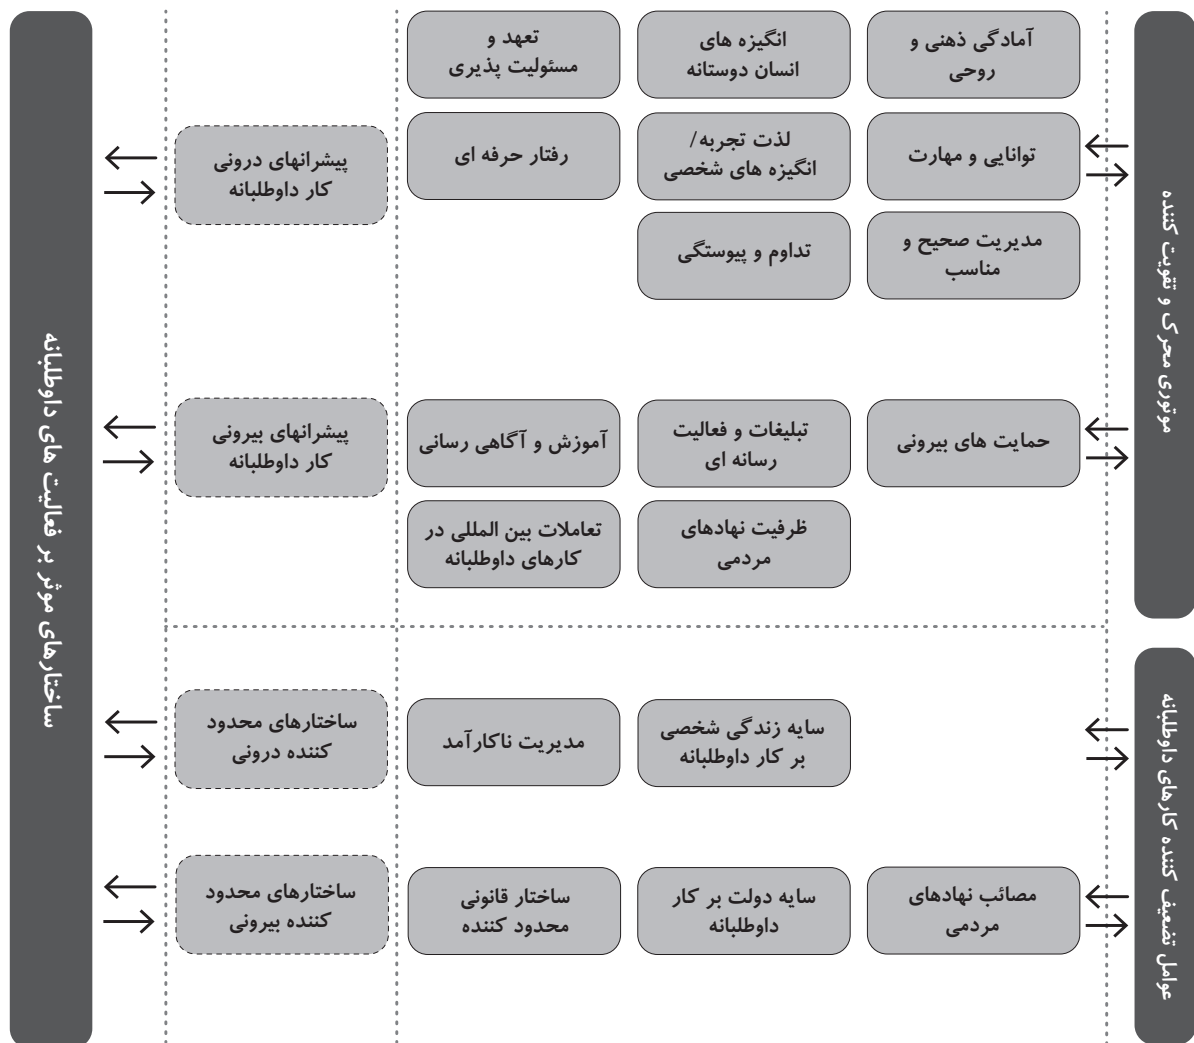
موتورهای محرک و تقویت کننده

آمادگی ذهنی و روحی

انگیزه های انسان دوستانه

تعهد و مسئولیت پذیری

توانایی و مهارت

لذت تجربه/ انگیزه های شخصی

رفتار حرفه ای

پیشرانهای درونی کار داوطلبانه

مدیریت صحیح و مناسب

تداوم و پیوستگی

حمایت های بیرونی

تبلیغات و فعالیت رسانه ای

آموزش و آگاهی رسانی

پیشرانهای بیرونی کار داوطلبانه

ظرفیت نهادهای مردمی

تعاملات بین المللی در کارهای داوطلبانه

عوامل تضعیف کننده کارهای داوطلبانه

سایه زندگی شخصی بر کار داوطلبانه

مدیریت ناکارآمد

ساختارهای محدود کننده درونی

مصائب نهادهای مردمی

سایه دولت بر کار داوطلبانه

ساختار قانونی محدود کننده

ساختارهای محدود کننده بیرونی

ساختارهای موثر بر فعالیت های داوطلبانه